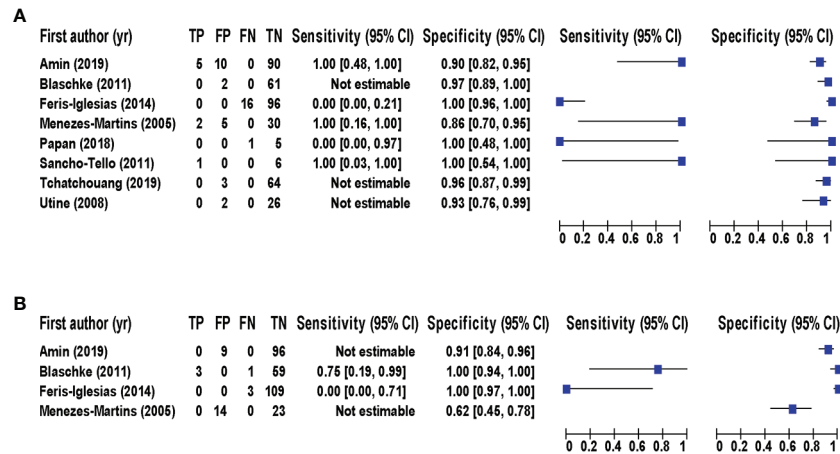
A

| First author (yr) | TP | FP | FN | TN | Sensitivity (95% CI) | Specificity (95% CI) |
|---|---|---|---|---|---|---|
| Amin (2019) | 5 | 10 | 0 | 90 | 1.00 [0.48, 1.00] | 0.90 [0.82, 0.95] |
| Blaschke (2011) | 0 | 2 | 0 | 61 | Not estimable | 0.97 [0.89, 1.00] |
| Feris-Iglesias (2014) | 0 | 0 | 16 | 96 | 0.00 [0.00, 0.21] | 1.00 [0.96, 1.00] |
| Menezes-Martins (2005) | 2 | 5 | 0 | 30 | 1.00 [0.16, 1.00] | 0.86 [0.70, 0.95] |
| Papan (2018) | 0 | 0 | 1 | 5 | 0.00 [0.00, 0.97] | 1.00 [0.48, 1.00] |
| Sancho-Tello (2011) | 1 | 0 | 0 | 6 | 1.00 [0.03, 1.00] | 1.00 [0.54, 1.00] |
| Tchatchouang (2019) | 0 | 3 | 0 | 64 | Not estimable | 0.96 [0.87, 0.99] |
| Utine (2008) | 0 | 2 | 0 | 26 | Not estimable | 0.93 [0.76, 0.99] |

Sensitivity (95% CI)
0 0.2 0.4 0.6 0.8 1

Specificity (95% CI)
0 0.2 0.4 0.6 0.8 1

B

| First author (yr) | TP | FP | FN | TN | Sensitivity (95% CI) | Specificity (95% CI) |
|---|---|---|---|---|---|---|
| Amin (2019) | 0 | 9 | 0 | 96 | Not estimable | 0.91 [0.84, 0.96] |
| Blaschke (2011) | 3 | 0 | 1 | 59 | 0.75 [0.19, 0.99] | 1.00 [0.94, 1.00] |
| Feris-Iglesias (2014) | 0 | 0 | 3 | 109 | 0.00 [0.00, 0.71] | 1.00 [0.97, 1.00] |
| Menezes-Martins (2005) | 0 | 14 | 0 | 23 | Not estimable | 0.62 [0.45, 0.78] |

Sensitivity (95% CI)
0 0.2 0.4 0.6 0.8 1

Specificity (95% CI)
0 0.2 0.4 0.6 0.8 1